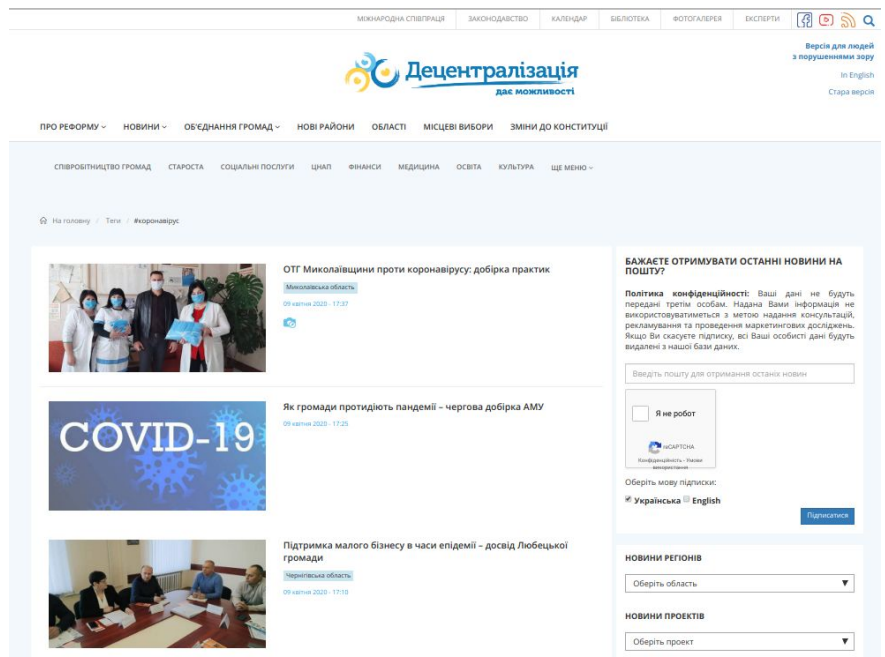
МІЖНАРОДНА СПІВПРАЦЯ ЗАКОНОДАВСТВО КАЛЕНДАР БІБЛІОТЕКА ФОТОГАЛЕРЕЯ ЕКСПЕРТИ

Версія для людей з порушеннями зору

In English

Стара версія

Децентралізація
дає можливості

ПРО РЕФОРМУ НОВИНИ ОБ'ЄДНАННЯ ГРОМАД НОВІ РАЙОНИ ОБЛАСТІ МІСЦЕВІ ВИБОРИ ЗМІНИ ДО КОНСТИТУЦІЇ

СПІВРОБІТНИЦТВО ГРОМАД СТАРОСТА СОЦІАЛЬНІ ПОСЛУГИ ЦНАП ФІНАНСИ МЕДИЦИНА ОСВІТА КУЛЬТУРА ЩЕ МЕНЮ

На головну / Теги / #коронавірус

ОТГ Миколаївщини проти коронавірусу: добірка практик
Миколаївська область
09 квітня 2020 - 17:37

COVID-19

Як громади протидіють пандемії – чергова добірка АМУ
09 квітня 2020 - 17:25

Підтримка малого бізнесу в часи епідемії – досвід Любецької громади
Чернігівська область
09 квітня 2020 - 17:10

БАЖАЄТЕ ОТРИМУВАТИ ОСТАННІ НОВИНИ НА ПОШТУ?

Політика конфіденційності: Ваші дані не будуть передані третім особам. Надана Вами інформація не використовуватиметься з метою надання консультацій, рекламування та проведення маркетингових досліджень. Якщо Ви скасуєте підписку, всі Ваші особисті дані будуть видалені з нашої бази даних.

Введіть пошту для отримання останіх новин

Я не робот
reCAPTCHA
Конфіденційність - Умови використання

Оберіть мову підписки:
Українська English

Підписатися

НОВИНИ РЕГІОНІВ
Оберіть область

НОВИНИ ПРОЕКТІВ
Оберіть проект